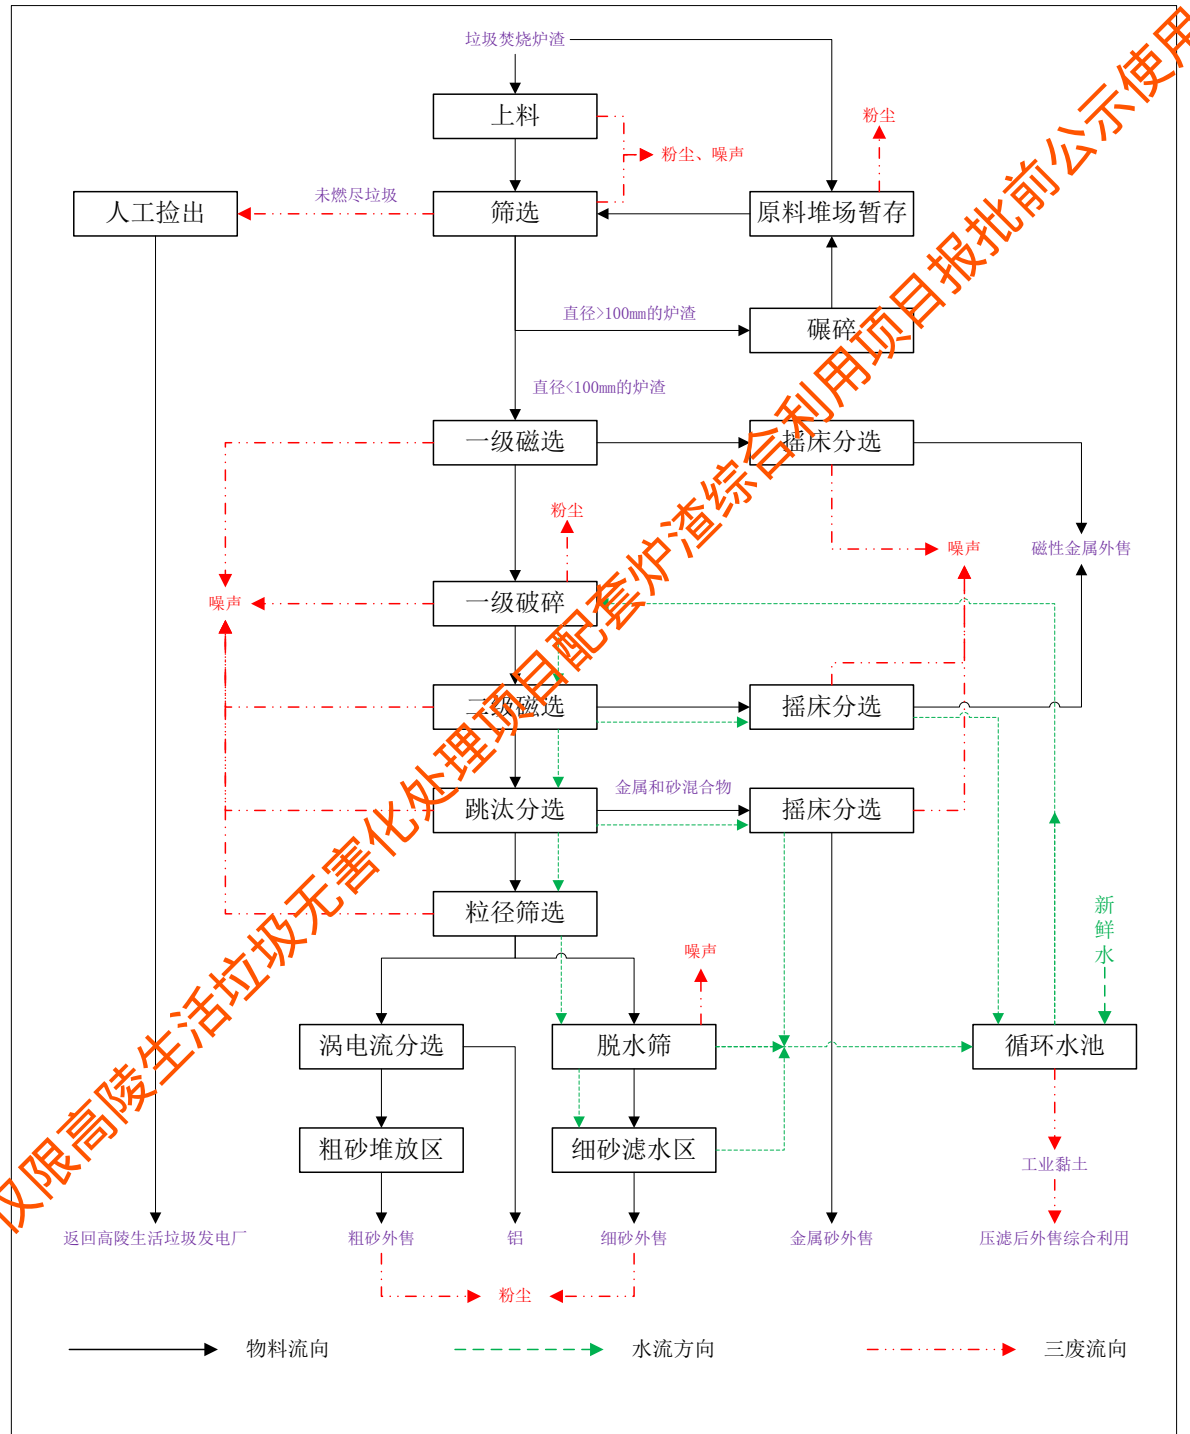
垃圾焚烧炉渣
上料
粉尘、噪声
粉尘
人工捡出
未燃尽垃圾
筛选
原料堆场暂存
直径>100mm的炉渣
碾碎
直径<100mm的炉渣
一级磁选
摇床分选
粉尘
噪声
磁性金属外售
噪声
一级破碎
二级磁选
摇床分选
金属和砂混合物
跳汰分选
摇床分选
粒径筛选
新鲜水
噪声
涡电流分选
脱水筛
循环水池
粗砂堆放区
细砂滤水区
工业黏土
返回高陵生活垃圾发电厂
粗砂外售
铝
细砂外售
金属砂外售
压滤后外售综合利用
粉尘
物料流向
水流方向
三废流向
仅限高陵生活垃圾无害化处理项目配套炉渣综合利用项目报批前公示使用